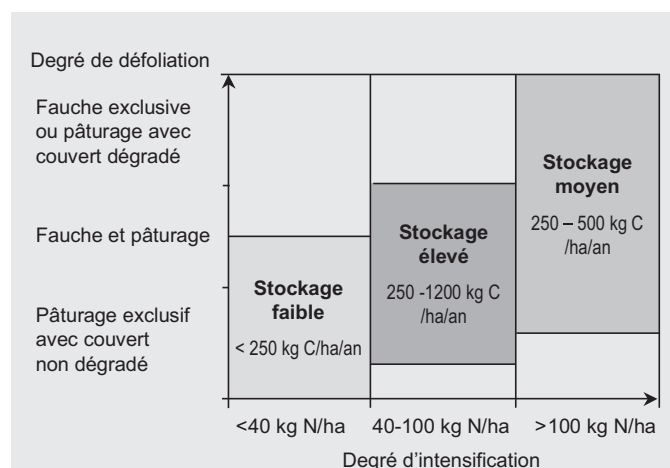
Degré de défoliation

Fauche exclusive ou pâturage avec couvert dégradé

Fauche et pâturage

Pâturage exclusif avec couvert non dégradé

Stockage faible

< 250 kg C/ha/an

Stockage élevé

250 -1200 kg C /ha/an

Stockage moyen

250 – 500 kg C /ha/an

<40 kg N/ha

40-100 kg N/ha

>100 kg N/ha

Degré d'intensification